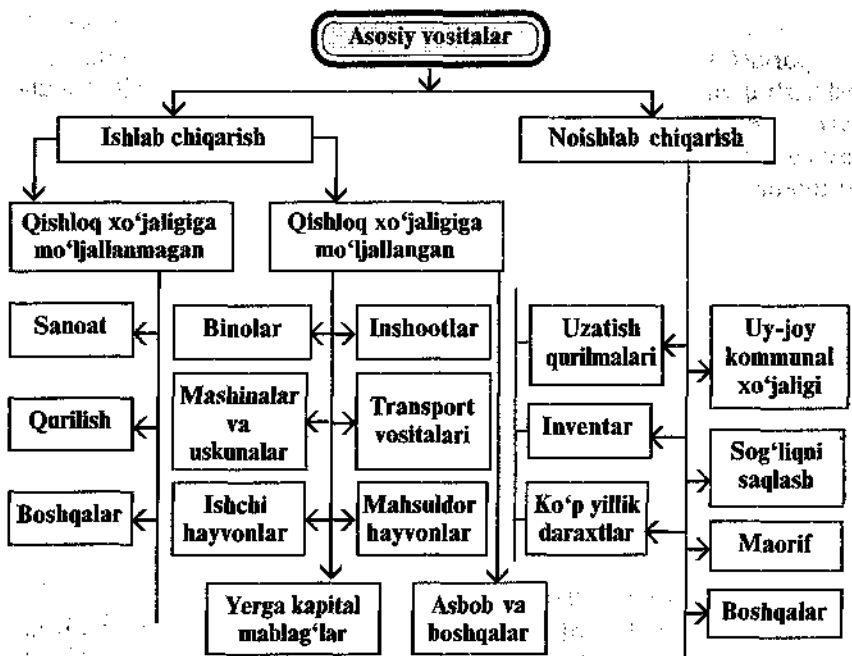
Asosiy vositalar

Ishlab chiqarish

Noishlab chiqarish

Qishloq xo'jaligiga mo'ljallanmagan

Qishloq xo'jaligiga mo'ljallangan

Sanoat

Binolar

Inshootlar

Uzatish qurilmalari

Uy-joy kommunal xo'jaligi

Qurilish

Mashinalar va uskunalar

Transport vositalari

Inventar

Sog'liqni saqlash

Boshqalar

Ishchi hayvonlar

Mahsuldor hayvonlar

Ko'p yillik daraxtlar

Maorif

Yerga kapital mablag'lar

Asbob va boshqalar

Boshqalar